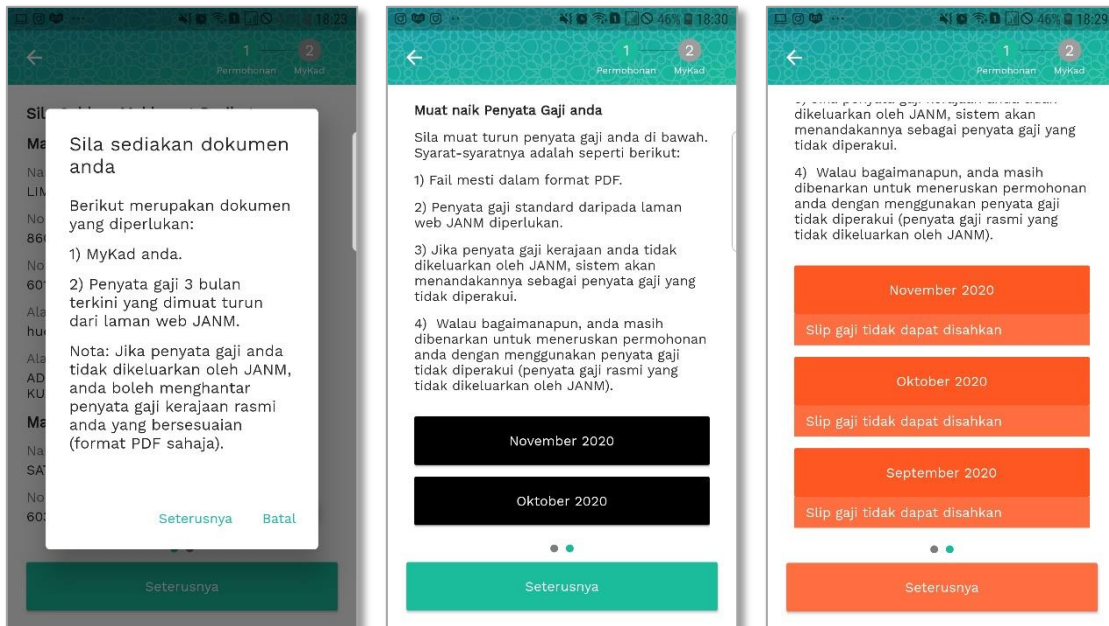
18:23

1 2
Permohonan MyKad

Sila sediakan dokumen anda

Berikut merupakan dokumen yang diperlukan:

1) MyKad anda.

2) Penyata gaji 3 bulan terkini yang dimuat turun dari laman web JANM.

Nota: Jika penyata gaji anda tidak dikeluarkan oleh JANM, anda boleh menghantar penyata gaji kerajaan rasmi anda yang bersesuaian (format PDF sahaja).

Seterusnya Batal

Seterusnya

46% 18:30

1 2
Permohonan MyKad

Muat naik Penyata Gaji anda

Sila muat turun penyata gaji anda di bawah. Syarat-syaratnya adalah seperti berikut:

1) Fail mesti dalam format PDF.

2) Penyata gaji standard daripada laman web JANM diperlukan.

3) Jika penyata gaji kerajaan anda tidak dikeluarkan oleh JANM, sistem akan menandakannya sebagai penyata gaji yang tidak diperakui.

4) Walau bagaimanapun, anda masih dibenarkan untuk meneruskan permohonan anda dengan menggunakan penyata gaji tidak diperakui (penyata gaji rasmi yang tidak dikeluarkan oleh JANM).

November 2020

Oktober 2020

Seterusnya

46% 18:29

1 2
Permohonan MyKad

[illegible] dikeluarkan oleh JANM, sistem akan menandakannya sebagai penyata gaji yang tidak diperakui.

4) Walau bagaimanapun, anda masih dibenarkan untuk meneruskan permohonan anda dengan menggunakan penyata gaji tidak diperakui (penyata gaji rasmi yang tidak dikeluarkan oleh JANM).

November 2020
Slip gaji tidak dapat disahkan

Oktober 2020
Slip gaji tidak dapat disahkan

September 2020
Slip gaji tidak dapat disahkan

Seterusnya